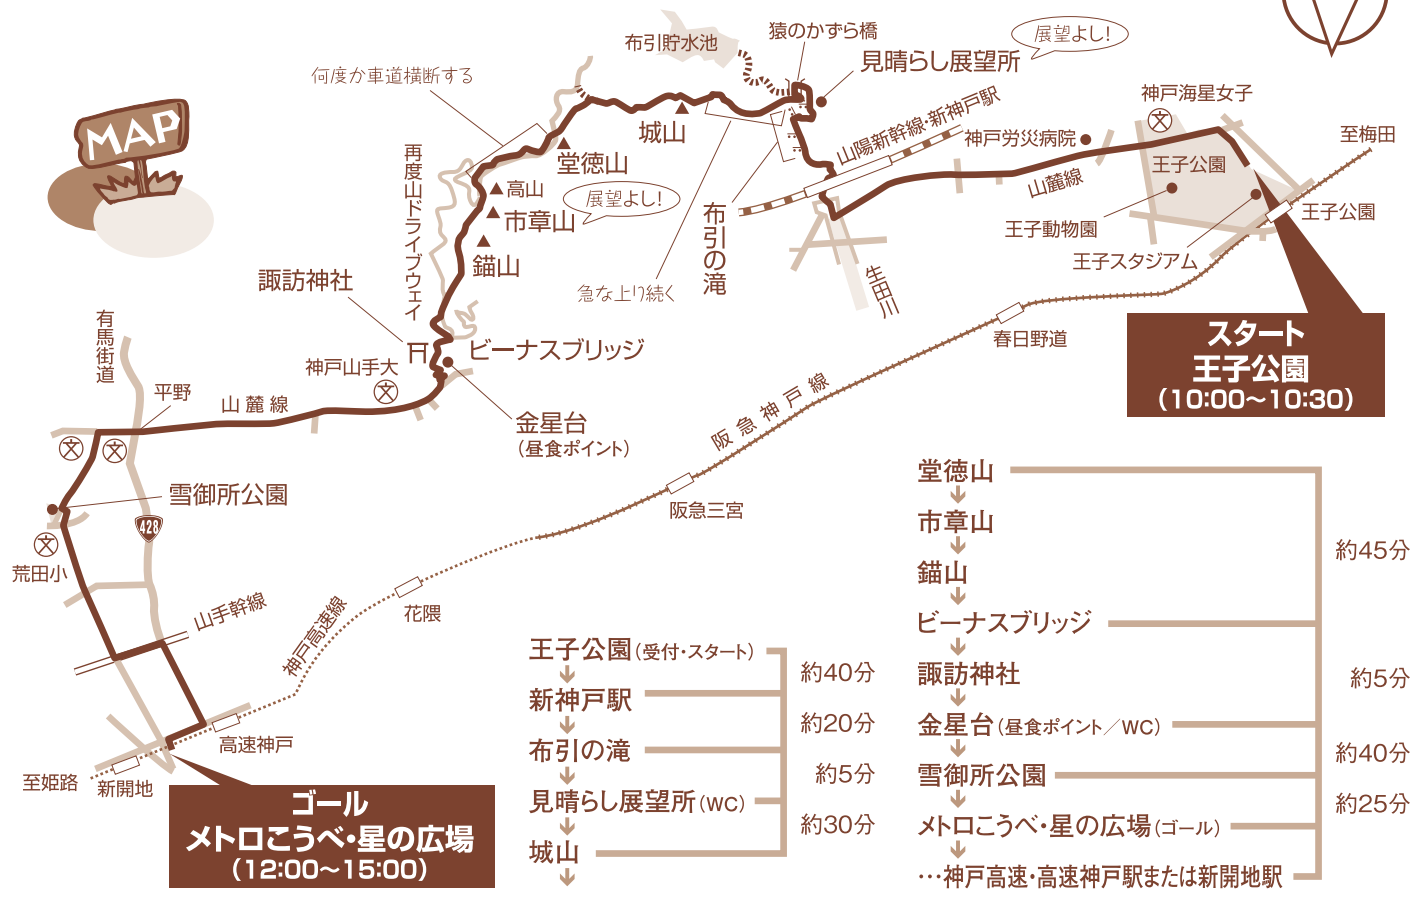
MAP

布引貯水池
猿のかずら橋
展望よし!
見晴らし展望所
何度か車道横断する
城山
山陽新幹線・新神戸駅
神戸海星女子
至梅田
堂徳山
神戸労災病院
王子公園
山麓線
高山
展望よし!
市章山
布引の滝
王子公園
再度山ドライブウェイ
王子動物園
鍋山
王子スタジアム
諏訪神社
急な上り続く
生田川
有馬街道
ビーナスブリッジ
神戸山手大
春日野道
スタート
王子公園
(10:00~10:30)
平野
山麓線
金星台
(昼食ポイント)
阪急神戸線
雪御所公園
428
荒田小
阪急三宮
山手幹線
花隈
神戸高速線
高速神戸
至姫路
新開地
ゴール
メトロこうべ・星の広場
(12:00~15:00)

王子公園(受付・スタート)
新神戸駅
布引の滝
見晴らし展望所(WC)
城山
約40分
約20分
約5分
約30分

堂徳山
市章山
鍋山
ビーナスブリッジ
諏訪神社
金星台(昼食ポイント/WC)
雪御所公園
メトロこうべ・星の広場(ゴール)
…神戸高速・高速神戸駅または新開地駅
約45分
約5分
約40分
約25分